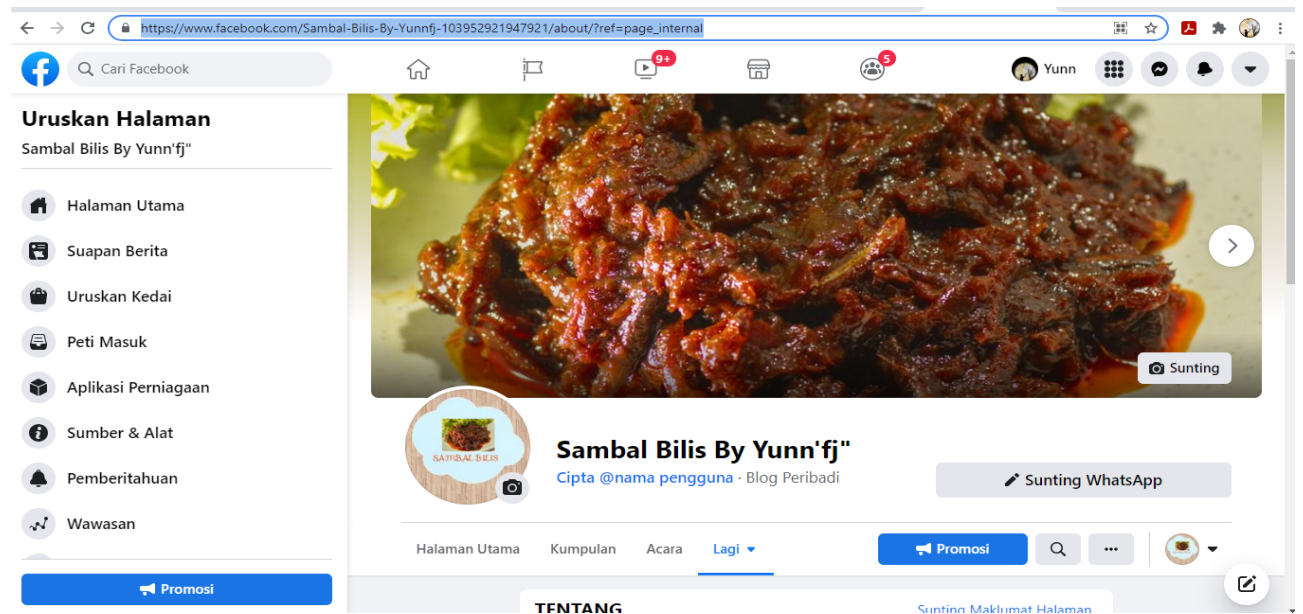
https://www.facebook.com/Sambal-Bilis-By-Yunnfj-103952921947921/about/?ref=page_internal

Cari Facebook

9+

5

Yunn

Uruskan Halaman

Sambal Bilis By Yunn'fj"

Halaman Utama

Suapan Berita

Uruskan Kedai

Peti Masuk

Aplikasi Perniagaan

Sumber & Alat

Pemberitahuan

Wawasan

Promosi

Sunting

SAMBAL BILIS

Sambal Bilis By Yunn'fj"

Cipta @nama pengguna · Blog Peribadi

Sunting WhatsApp

Halaman Utama

Kumpulan

Acara

Lagi

Promosi

TENTANG

Sunting Maklumat Halaman